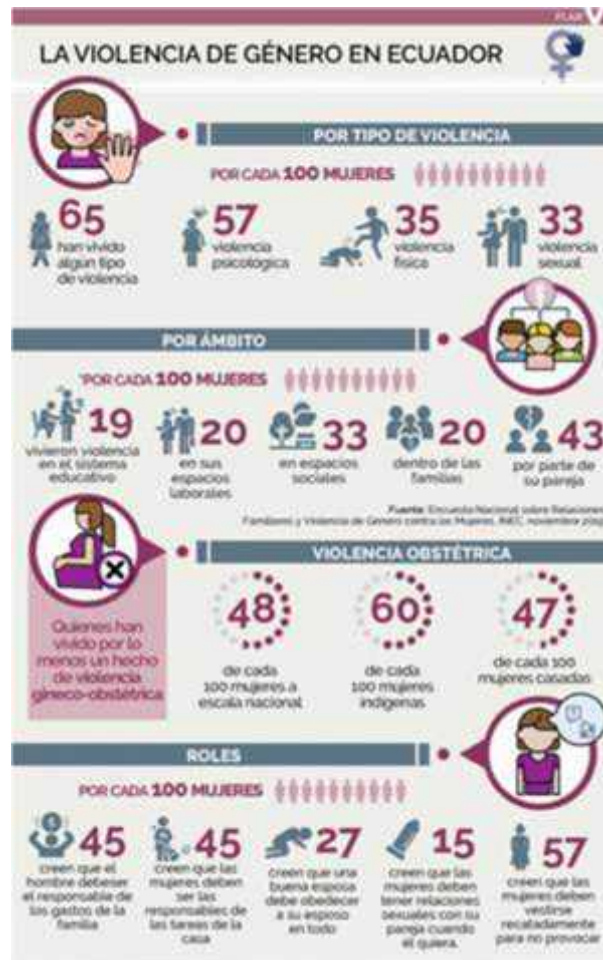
PLAN V

LA VIOLENCIA DE GÉNERO EN ECUADOR

POR TIPO DE VIOLENCIA

POR CADA 100 MUJERES

65 han vivido algún tipo de violencia

57 violencia psicológica

35 violencia física

33 violencia sexual

POR ÁMBITO

*POR CADA 100 MUJERES

19 vivieron violencia en el sistema educativo

20 en sus espacios laborales

33 en espacios sociales

20 dentro de las familias

43 por parte de su pareja

Fuente: Encuesta Nacional sobre Relaciones Familiares y Violencia de Género contra las Mujeres, INEC, noviembre 2019

VIOLENCIA OBSTÉTRICA

Quienes han vivido por lo menos un hecho de violencia gineco-obstétrica

48 de cada 100 mujeres a escala nacional

60 de cada 100 mujeres indígenas

47 de cada 100 mujeres casadas

ROLES

POR CADA 100 MUJERES

45 creen que el hombre debe ser el responsable de los gastos de la familia

45 creen que las mujeres deben ser las responsables de las tareas de la casa

27 creen que una buena esposa debe obedecer a su esposo en todo

15 creen que las mujeres deben tener relaciones sexuales con su pareja cuando él quiera

57 creen que las mujeres deben vestirse recatadamente para no provocar